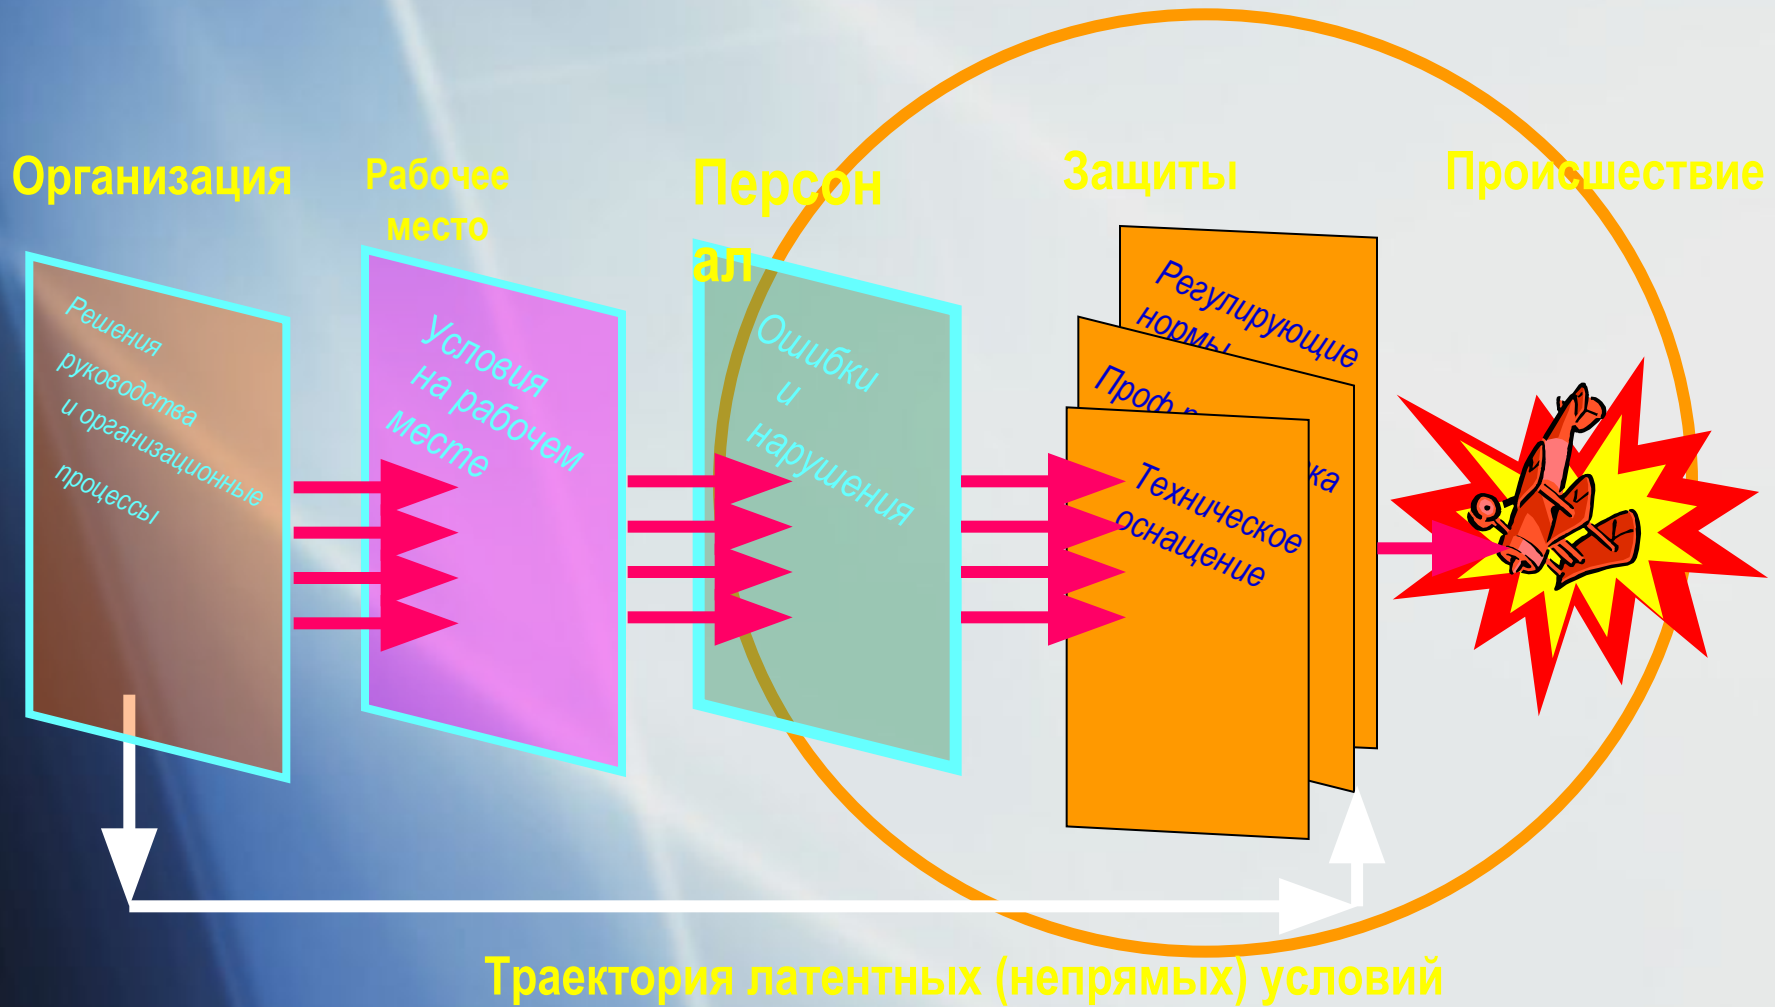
Организация

Рабочее место

Персон ал

Защиты

Происшествие

Решения руководства и организационные процессы

Условия на рабочем месте

Ошибки и нарушения

Регулирующие нормы

Проф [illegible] ка

Техническое оснащение

Траектория латентных (непрямых) условий